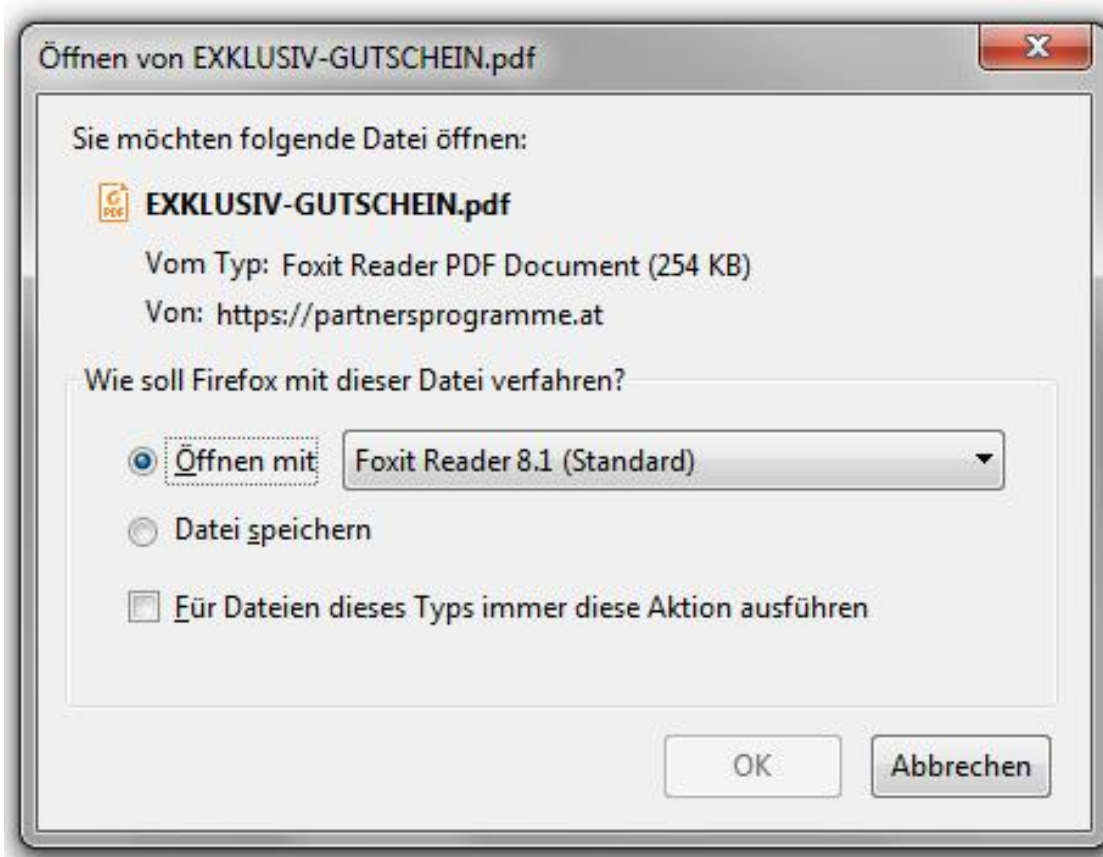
Öffnen von EXKLUSIV-GUTSCHEIN.pdf

Sie möchten folgende Datei öffnen:

EXKLUSIV-GUTSCHEIN.pdf

Vom Typ: Foxit Reader PDF Document (254 KB)

Von: https://partnersprogramme.at

Wie soll Firefox mit dieser Datei verfahren?

Öffnen mit Foxit Reader 8.1 (Standard)

Datei speichern

Für Dateien dieses Typs immer diese Aktion ausführen

OK

Abbrechen